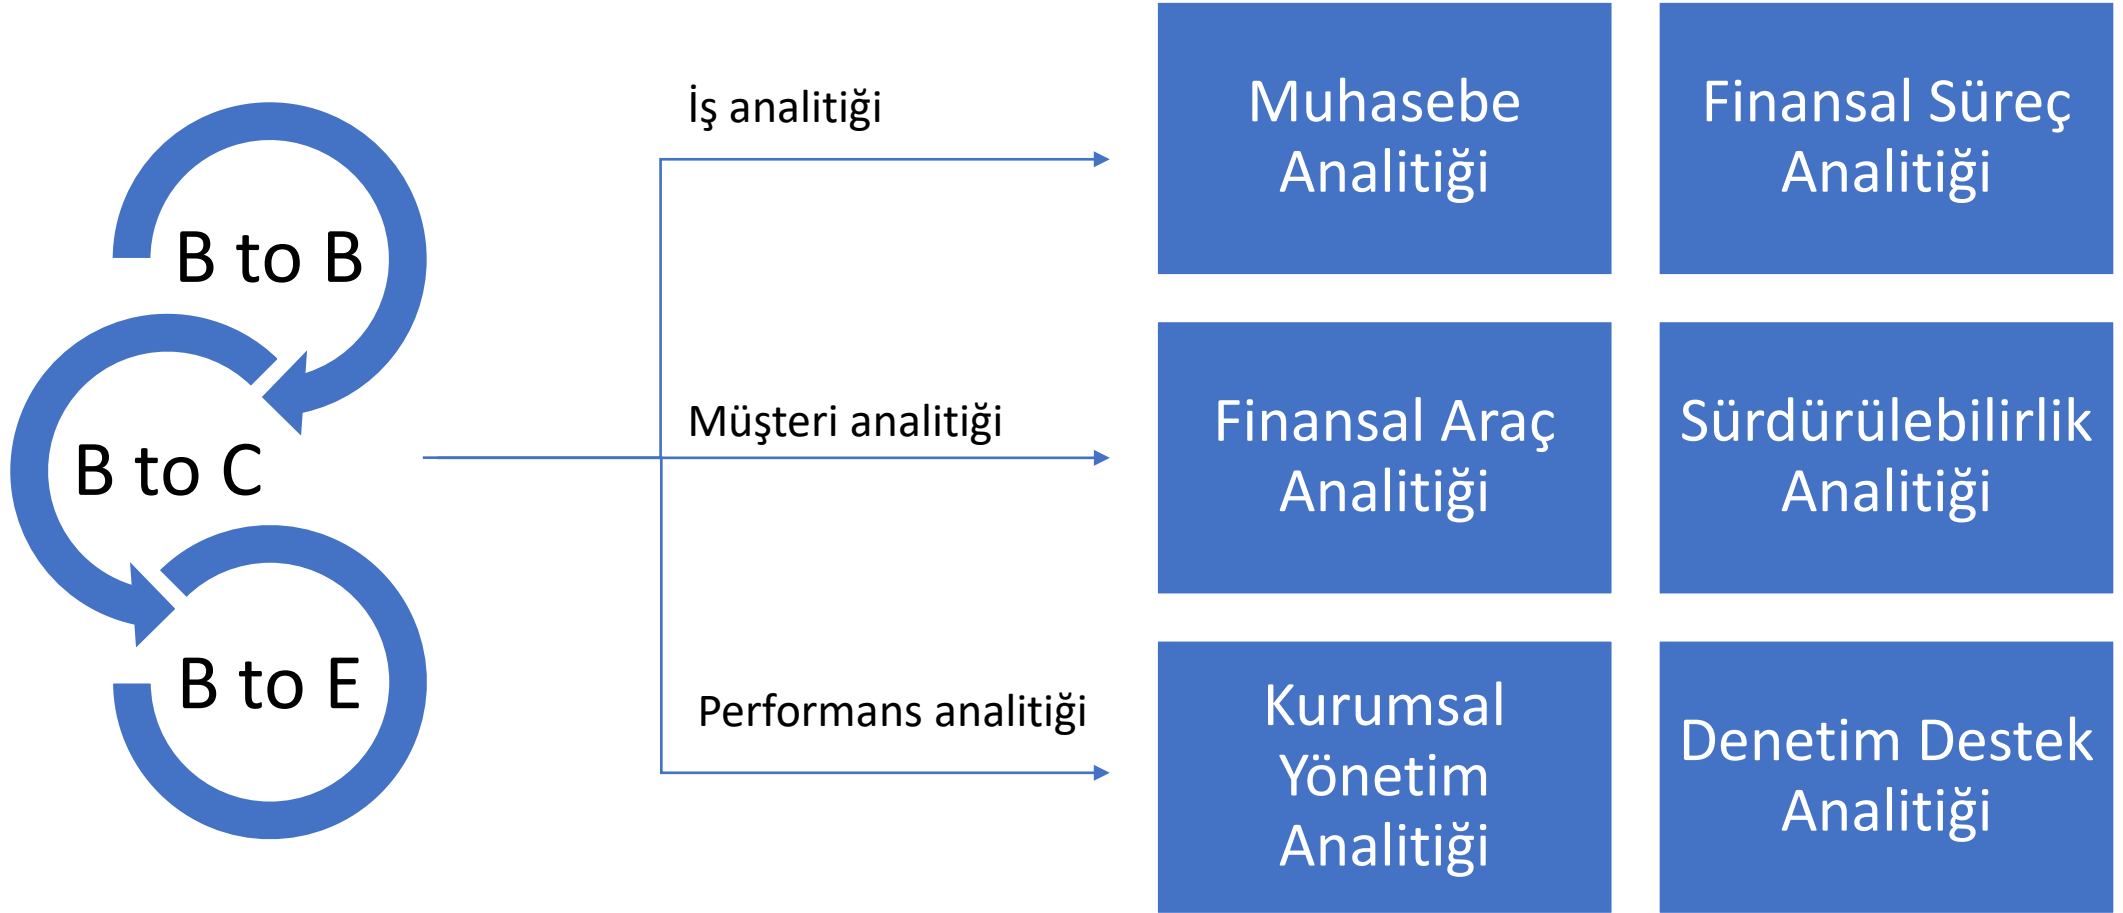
B to B

B to C

B to E

İş analitiği

Müşteri analitiği

Performans analitiği

Muhasebe Analitiği

Finansal Süreç Analitiği

Finansal Araç Analitiği

Sürdürülebilirlik Analitiği

Kurumsal Yönetim Analitiği

Denetim Destek Analitiği